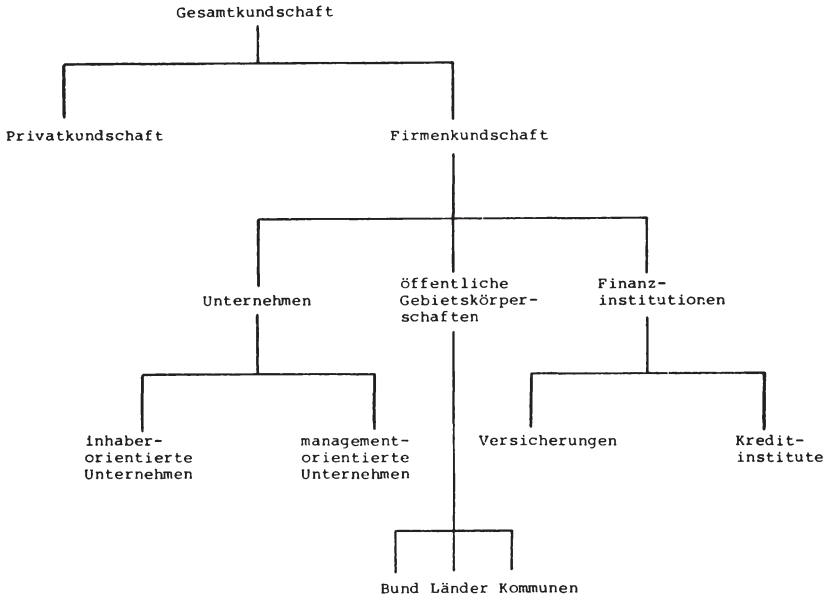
Gesamtkundschaft

Privatkundschaft

Firmenkundschaft

Unternehmen

öffentliche Gebietskörperschaften

Finanzinstitutionen

inhaberorientierte Unternehmen

managementorientierte Unternehmen

Versicherungen

Kreditinstitute

Bund Länder Kommunen